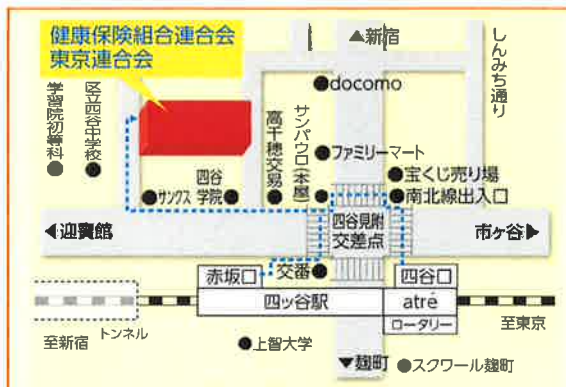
健康保険組合連合会
東京連合会

▲新宿

しんみち通り

●docomo

学習院初等科

区立四谷中学校

高千穂交易

サンパウロ(本屋)

●ファミリーマート

●宝くじ売り場

●南北線出入口

●サンクス

四谷学院●

◀迎賓館

四谷見附交差点

市ヶ谷▶

赤坂口

交番●

四谷口

四ッ谷駅

atré

ロータリー

至新宿

トンネル

至東京

●上智大学

▼麹町

●スクワール麹町